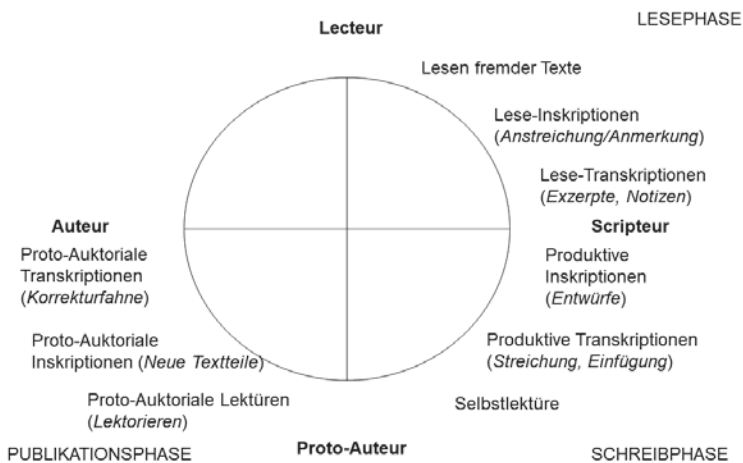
Lecteur

LESEPHASE

Lesen fremder Texte

Lese-Inskriptionen (*Anstreichung/Anmerkung*)

Lese-Transkriptionen (*Exzerpte, Notizen*)

Auteur

Scripteur

Proto-Auktoriale Transkriptionen (*Korrekturfahne*)

Produktive Inskriptionen (*Entwürfe*)

Proto-Auktoriale Inskriptionen (*Neue Textteile*)

Produktive Transkriptionen (*Streichung, Einfügung*)

Proto-Auktoriale Lektüren (*Lektorieren*)

Selbstlektüre

PUBLIKATIONSPHASE

Proto-Auteur

SCHREIBPHASE